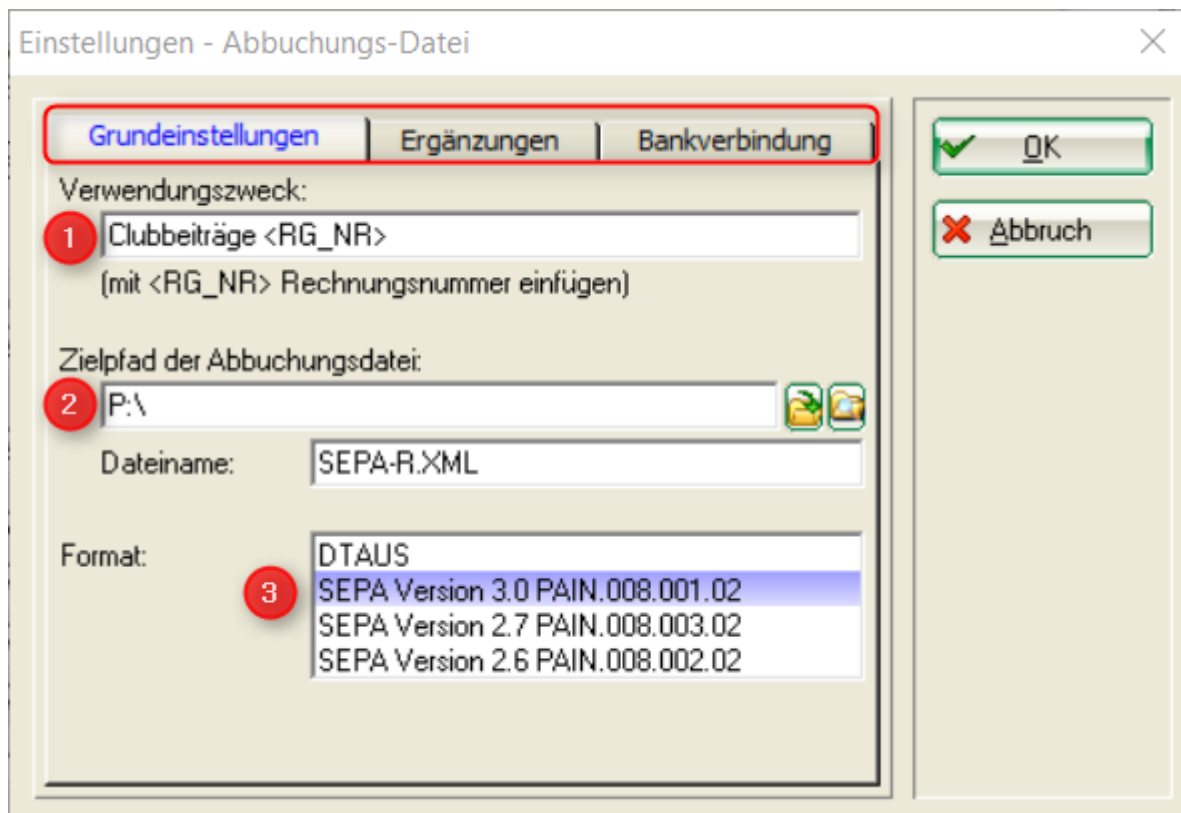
Einstellungen - Abbuchungs-Datei

Grundeinstellungen | Ergänzungen | Bankverbindung

OK

Abbruch

Verwendungszweck:

1 Clubbeiträge <RG_NR>

(mit <RG_NR> Rechnungsnummer einfügen)

Zielpfad der Abbuchungsdatei:

2 P:\

Dateiname: SEPA-R.XML

Format:

DTAUS
3 SEPA Version 3.0 PAIN.008.001.02
SEPA Version 2.7 PAIN.008.003.02
SEPA Version 2.6 PAIN.008.002.02